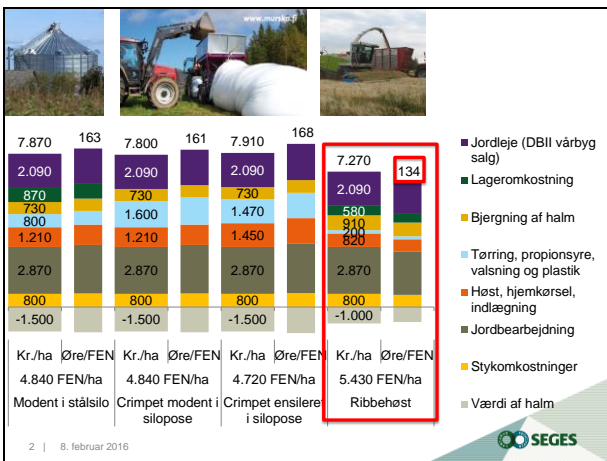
www.murska.fi

| 7.870 | 163 | 7.800 | 161 | 7.910 | 168 | 7.270 | 134 |
|---|---|---|---|---|---|---|---|
| 2.090 | | 2.090 | | 2.090 | | 2.090 | |
| 870 | | 730 | | 730 | | 580 | |
| 730 | | 1.600 | | 1.470 | | 910 | |
| 800 | | | | | | 200 | |
| 1.210 | | 1.210 | | 1.450 | | 820 | |
| 2.870 | | 2.870 | | 2.870 | | 2.870 | |
| 800 | | 800 | | 800 | | 800 | |
| -1.500 | | -1.500 | | -1.500 | | -1.000 | |
| Kr./ha | Øre/FEN | Kr./ha | Øre/FEN | Kr./ha | Øre/FEN | Kr./ha | Øre/FEN |
| 4.840 FEN/ha | | 4.840 FEN/ha | | 4.720 FEN/ha | | 5.430 FEN/ha | |
| Modent i stålsilo | | Crimpet modent i silopose | | Crimpet ensileret i silopose | | Ribbehøst | |

Jordleje (DBII vårbyg salg)
Lageromkostning
Bjergning af halm
Tørring, propionsyre, valsning og plastik
Høst, hjemkørsel, indlægning
Jordbearbejdning
Stykomkostninger
Værdi af halm

2 | 8. februar 2016

SEGES